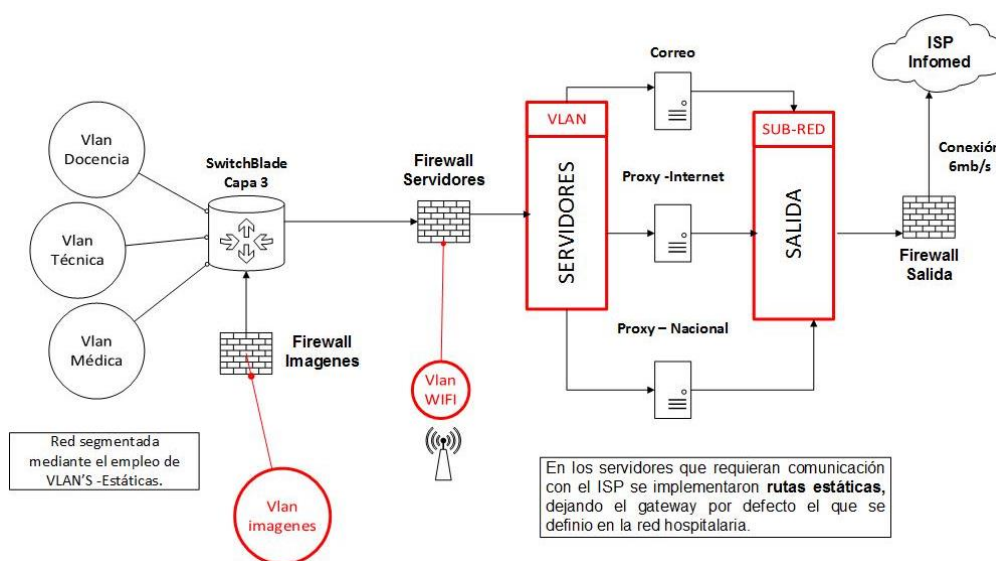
ISP Infomed

Correo

VLAN

SUB-RED

Conexión 6mb/s

Vlan Docencia

SwitchBlade Capa 3

Firewall Servidores

Proxy -Internet

SERVIDORES

SALIDA

Vlan Técnica

Firewall Salida

Vlan Médica

Firewall Imagenes

Proxy – Nacional

Vlan WIFI

Red segmentada mediante el empleo de VLAN'S -Estáticas.

En los servidores que requieran comunicación con el ISP se implementaron **rutas estáticas,** dejando el gateway por defecto el que se definio en la red hospitalaria.

Vlan imagenes